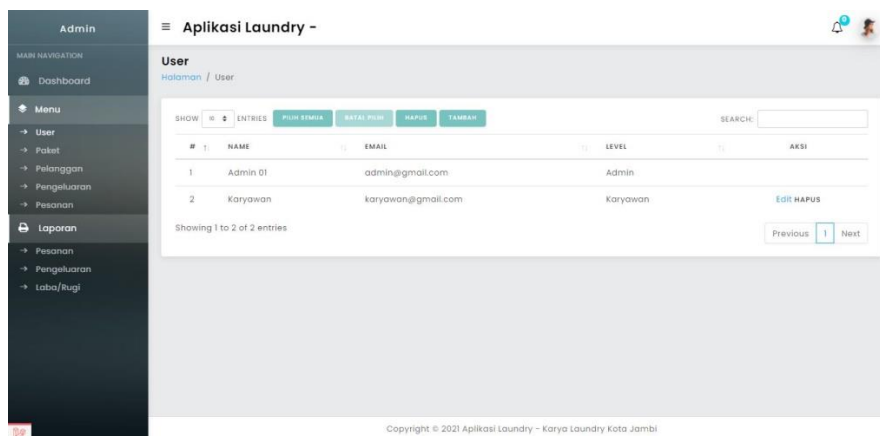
Admin

MAIN NAVIGATION

Dashboard

Menu

→ User
→ Paket
→ Pelanggan
→ Pengeluaran
→ Pesanan

Laporan

→ Pesanan
→ Pengeluaran
→ Laba/Rugi

≡ Aplikasi Laundry -

User
Halaman / User

SHOW 10 ENTRIES PILIH SEMUA BATAL PILIH HAPUS TAMBAH

SEARCH:

| # | NAME | EMAIL | LEVEL | AKSI |
|---|---|---|---|---|
| 1 | Admin 01 | admin@gmail.com | Admin | |
| 2 | Karyawan | karyawan@gmail.com | Karyawan | Edit HAPUS |

Showing 1 to 2 of 2 entries

Previous 1 Next

Copyright © 2021 Aplikasi Laundry - Karya Laundry Kota Jambi